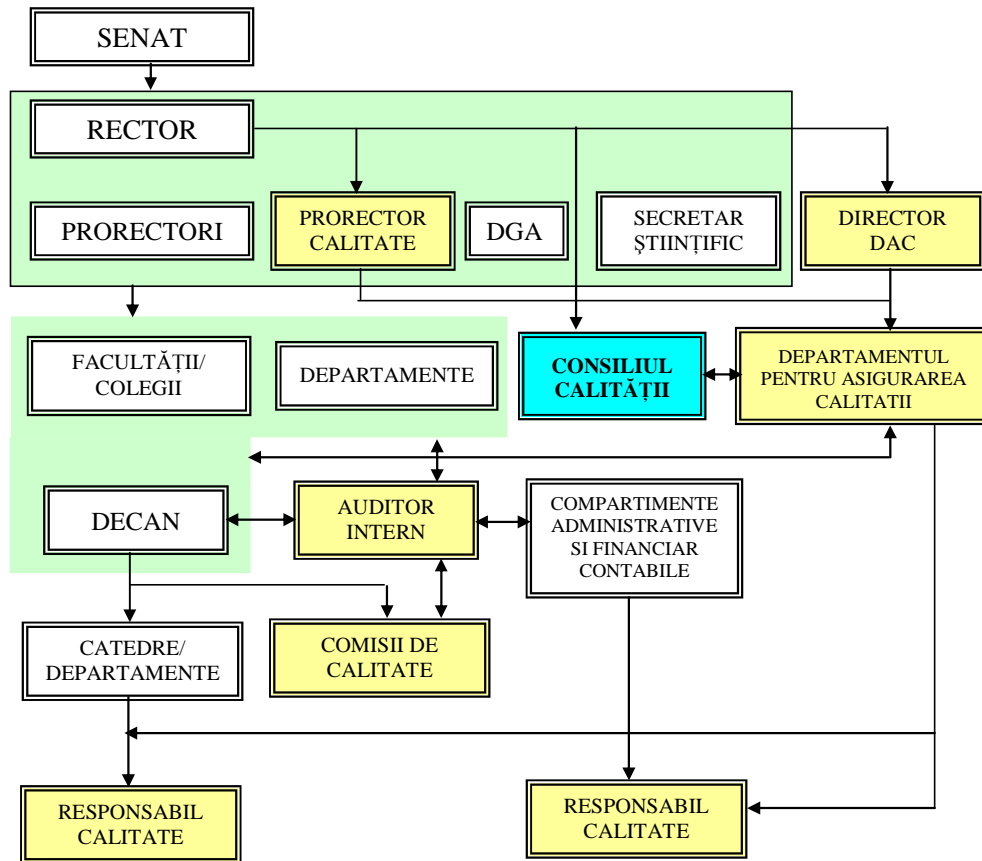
SENAT

RECTOR

PRORECTORI

PRORECTOR CALITATE

DGA

SECRETAR ŞTIINŢIFIC

DIRECTOR DAC

FACULTĂŢII/ COLEGII

DEPARTAMENTE

CONSILIUL CALITĂŢII

DEPARTAMENTUL PENTRU ASIGURAREA CALITATII

DECAN

AUDITOR INTERN

COMPARTIMENTE ADMINISTRATIVE SI FINANCIAR CONTABILE

CATEDRE/ DEPARTAMENTE

COMISII DE CALITATE

RESPONSABIL CALITATE

RESPONSABIL CALITATE